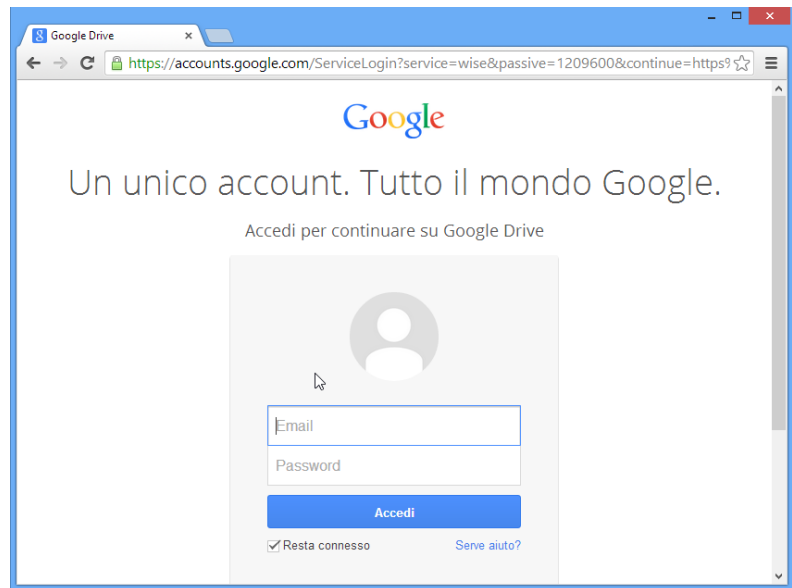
Google Drive ×

https://accounts.google.com/ServiceLogin?service=wise&passive=1209600&continue=https

Google

Un unico account. Tutto il mondo Google.

Accedi per continuare su Google Drive

Email

Password

Accedi

Resta connesso

Serve aiuto?